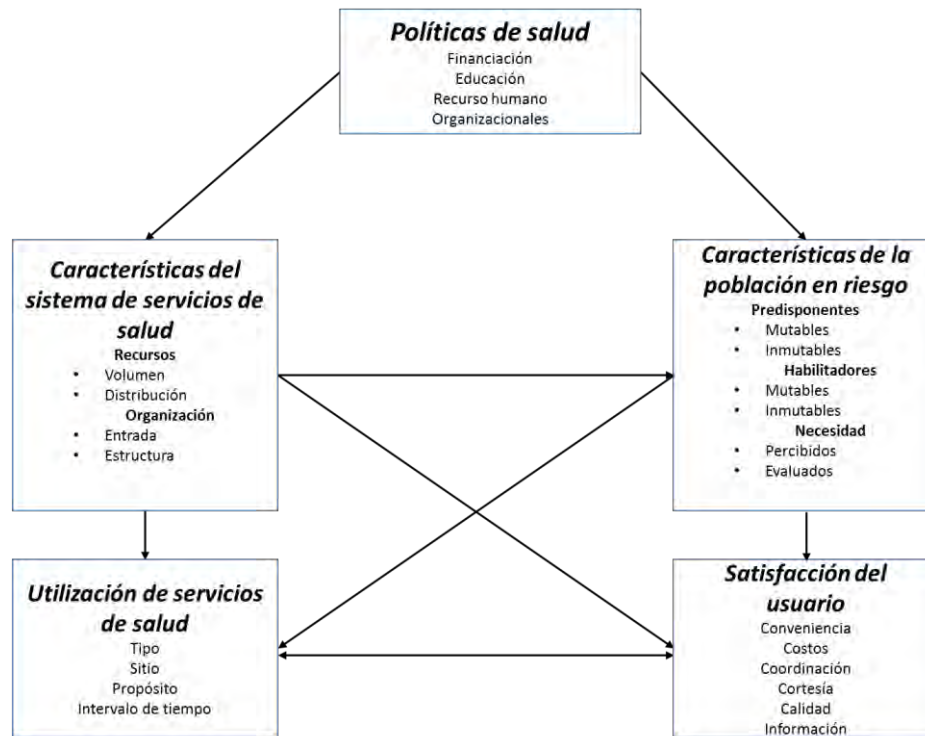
Políticas de salud
Financiación
Educación
Recurso humano
Organizacionales

Características del sistema de servicios de salud
Recursos
- Volumen
- Distribución
Organización
- Entrada
- Estructura

Características de la población en riesgo
Predisponentes
- Mutables
- Inmutables
Habilitadores
- Mutables
- Inmutables
Necesidad
- Percibidos
- Evaluados

Utilización de servicios de salud
Tipo
Sitio
Propósito
Intervalo de tiempo

Satisfacción del usuario
Conveniencia
Costos
Coordinación
Cortesía
Calidad
Información